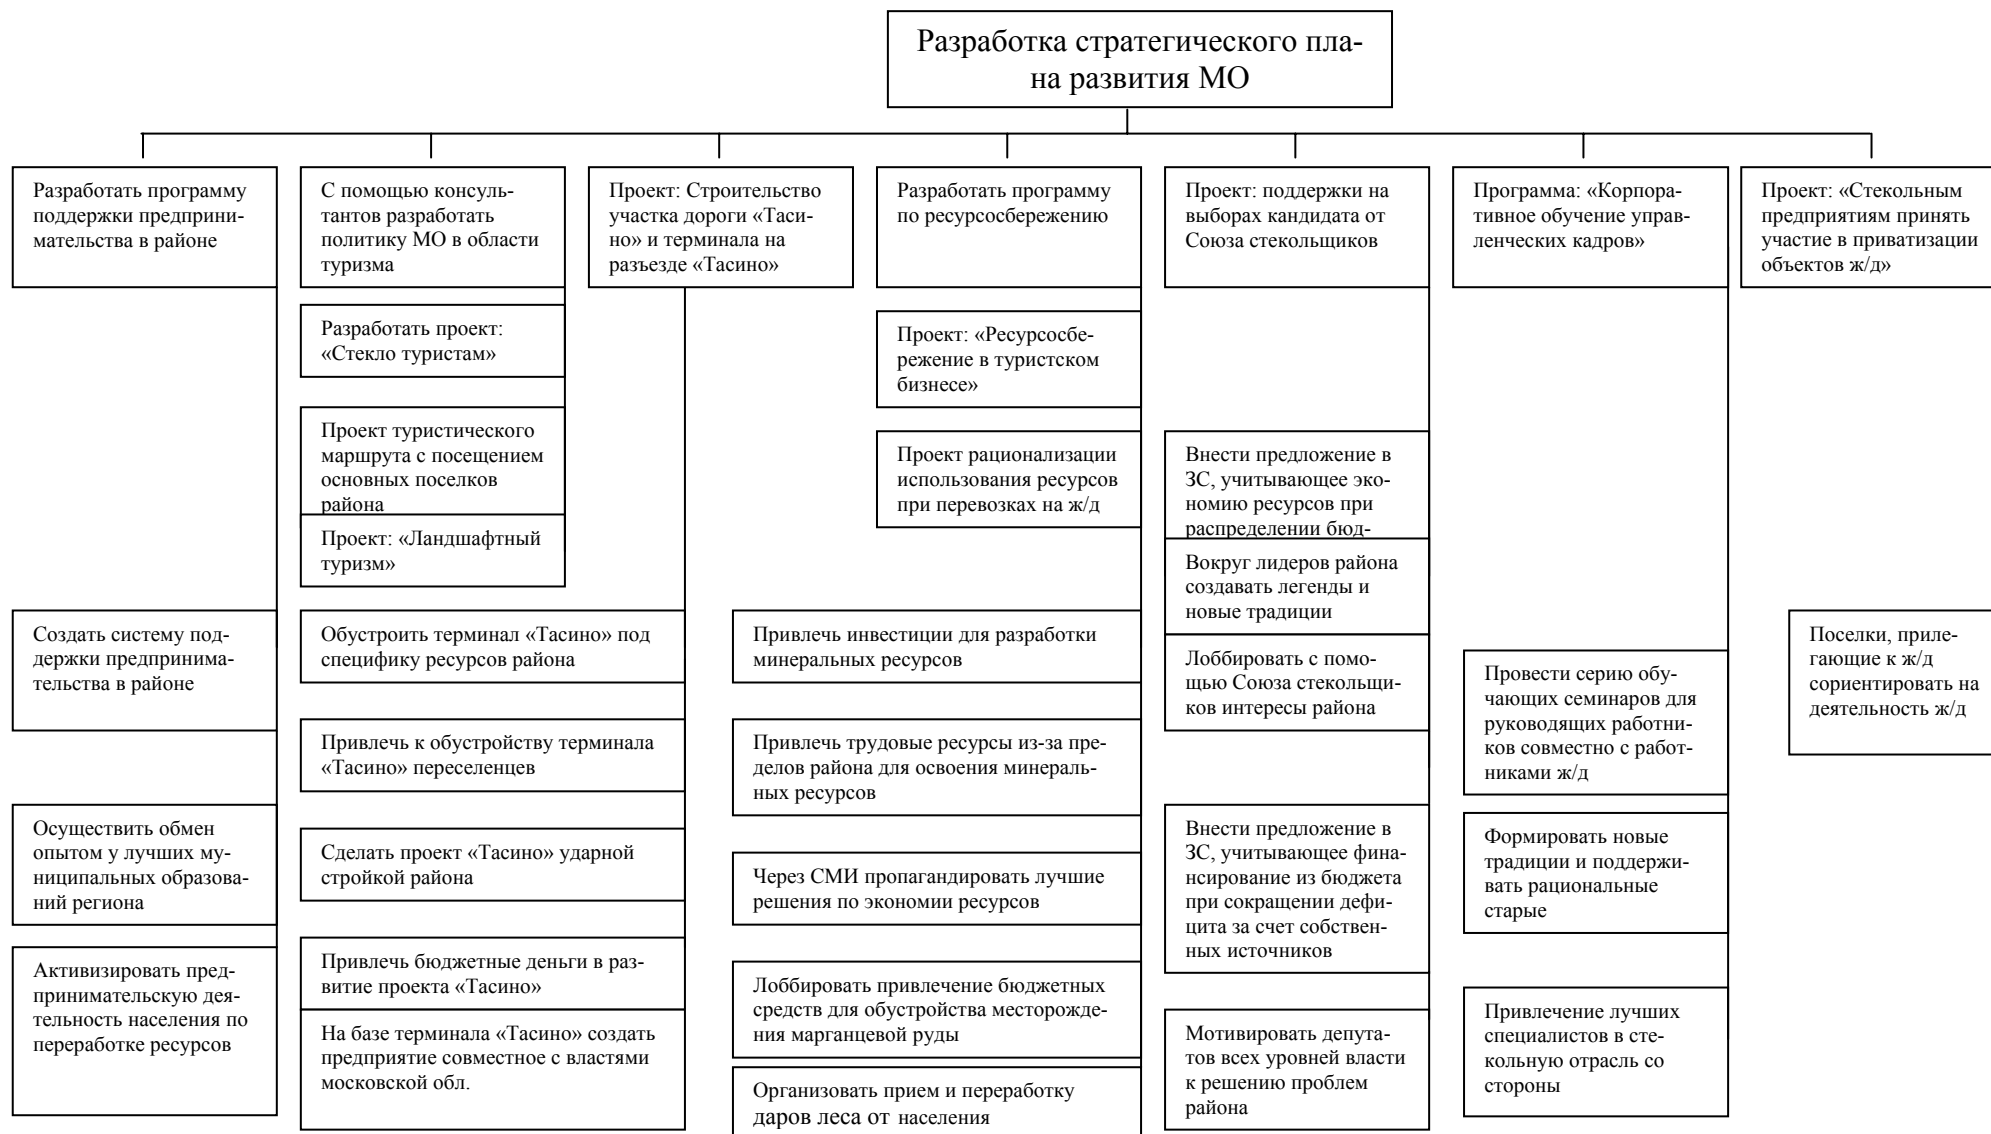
Разработка стратегического плана развития МО

Разработать программу поддержки предпринимательства в районе

Создать систему поддержки предпринимательства в районе

Осуществить обмен опытом у лучших муниципальных образований региона

Активизировать предпринимательскую деятельность населения по переработке ресурсов

С помощью консультантов разработать политику МО в области туризма

Разработать проект: «Стекло туристам»

Проект туристического маршрута с посещением основных поселков района

Проект: «Ландшафтный туризм»

Проект: Строительство участка дороги «Тасино» и терминала на разъезде «Тасино»

Обустроить терминал «Тасино» под специфику ресурсов района

Привлечь к обустройству терминала «Тасино» переселенцев

Сделать проект «Тасино» ударной стройкой района

Привлечь бюджетные деньги в развитие проекта «Тасино»

На базе терминала «Тасино» создать предприятие совместное с властями московской обл.

Разработать программу по ресурсосбережению

Проект: «Ресурсосбережение в туристском бизнесе»

Проект рационализации использования ресурсов при перевозках на ж/д

Привлечь инвестиции для разработки минеральных ресурсов

Привлечь трудовые ресурсы из-за пределов района для освоения минеральных ресурсов

Через СМИ пропагандировать лучшие решения по экономии ресурсов

Лоббировать привлечение бюджетных средств для обустройства месторождения марганцевой руды

Организовать прием и переработку даров леса от населения

Проект: поддержки на выборах кандидата от Союза стекольщиков

Внести предложение в ЗС, учитывающее экономию ресурсов при распределении бюд-

Вокруг лидеров района создавать легенды и новые традиции

Лоббировать с помощью Союза стекольщиков интересы района

Внести предложение в ЗС, учитывающее финансирование из бюджета при сокращении дефицита за счет собственных источников

Мотивировать депутатов всех уровней власти к решению проблем района

Программа: «Корпоративное обучение управленческих кадров»

Провести серию обучающих семинаров для руководящих работников совместно с работниками ж/д

Формировать новые традиции и поддерживать рациональные старые

Привлечение лучших специалистов в стекольную отрасль со стороны

Проект: «Стекольным предприятиям принять участие в приватизации объектов ж/д»

Поселки, прилегающие к ж/д сориентировать на деятельность ж/д